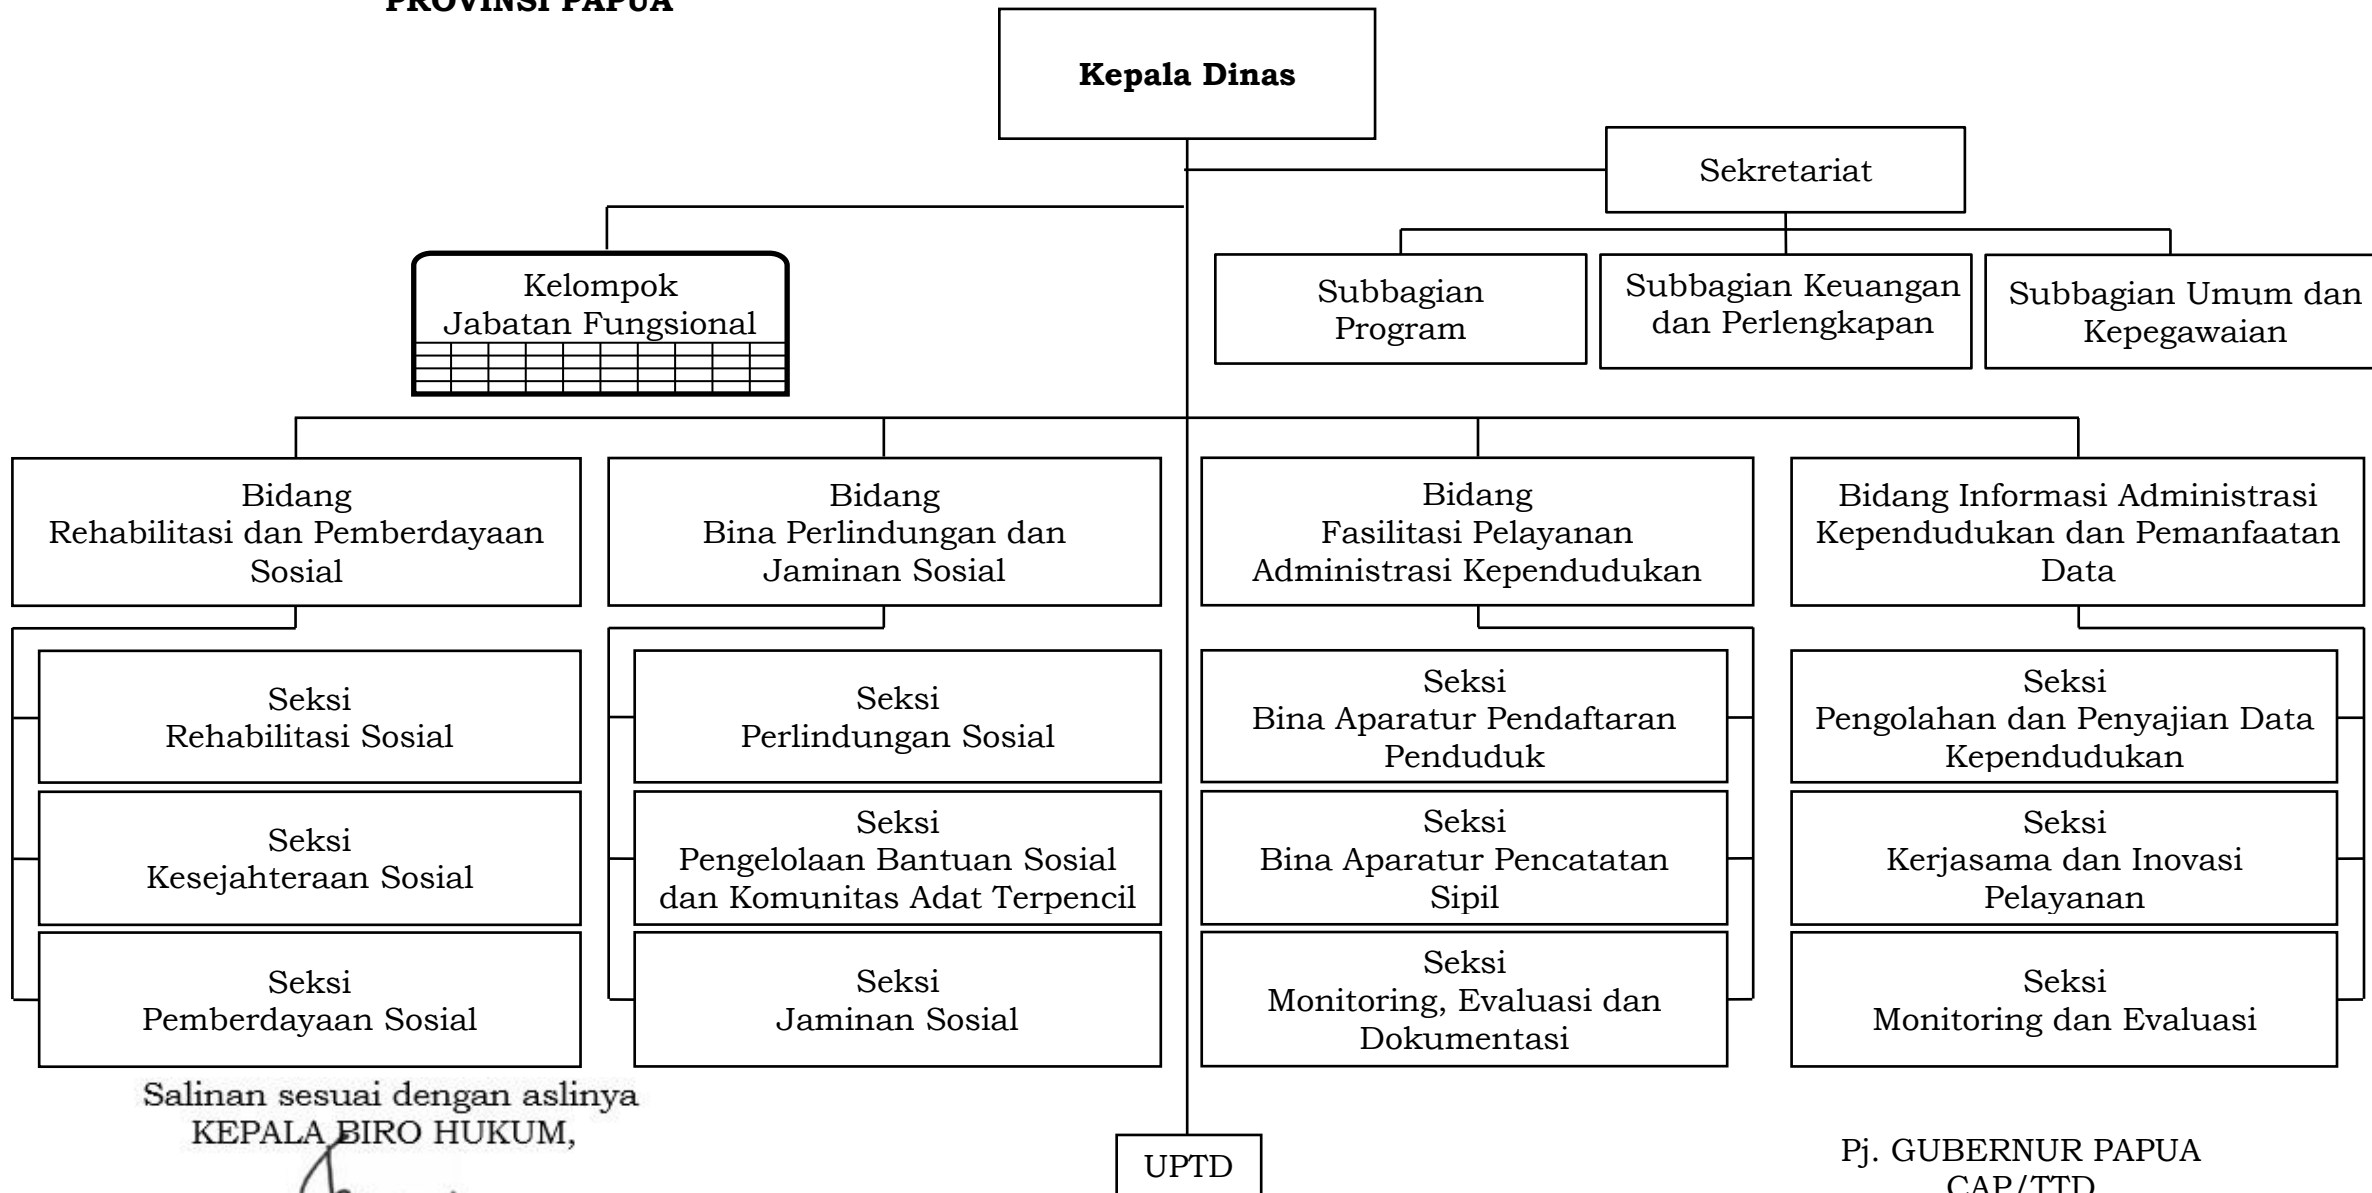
PROVINSI PAPUA

Kepala Dinas

Sekretariat

Kelompok Jabatan Fungsional

Subbagian Program

Subbagian Keuangan dan Perlengkapan

Subbagian Umum dan Kepegawaian

Bidang Rehabilitasi dan Pemberdayaan Sosial

Seksi Rehabilitasi Sosial

Seksi Kesejahteraan Sosial

Seksi Pemberdayaan Sosial

Bidang Bina Perlindungan dan Jaminan Sosial

Seksi Perlindungan Sosial

Seksi Pengelolaan Bantuan Sosial dan Komunitas Adat Terpencil

Seksi Jaminan Sosial

Bidang Fasilitasi Pelayanan Administrasi Kependudukan

Seksi Bina Aparatur Pendaftaran Penduduk

Seksi Bina Aparatur Pencatatan Sipil

Seksi Monitoring, Evaluasi dan Dokumentasi

Bidang Informasi Administrasi Kependudukan dan Pemanfaatan Data

Seksi Pengolahan dan Penyajian Data Kependudukan

Seksi Kerjasama dan Inovasi Pelayanan

Seksi Monitoring dan Evaluasi

UPTD

Salinan sesuai dengan aslinya
KEPALA BIRO HUKUM,

Pj. GUBERNUR PAPUA
CAP/TTD